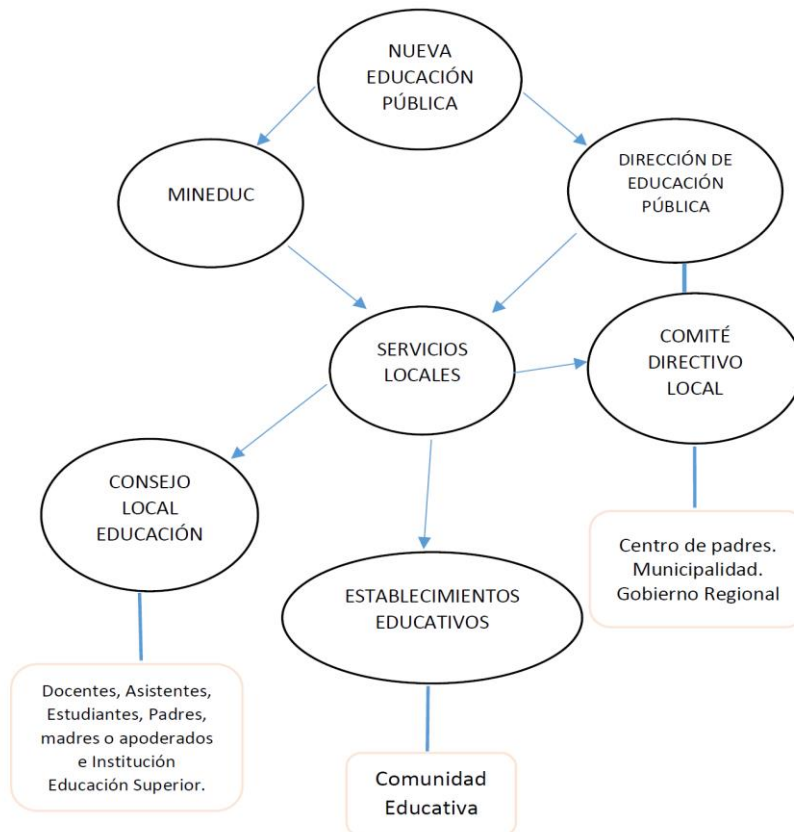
NUEVA EDUCACIÓN PÚBLICA

MINEDUC

DIRECCIÓN DE EDUCACIÓN PÚBLICA

SERVICIOS LOCALES

COMITÉ DIRECTIVO LOCAL

CONSEJO LOCAL EDUCACIÓN

ESTABLECIMIENTOS EDUCATIVOS

Centro de padres. Municipalidad. Gobierno Regional

Docentes, Asistentes, Estudiantes, Padres, madres o apoderados e Institución Educación Superior.

Comunidad Educativa